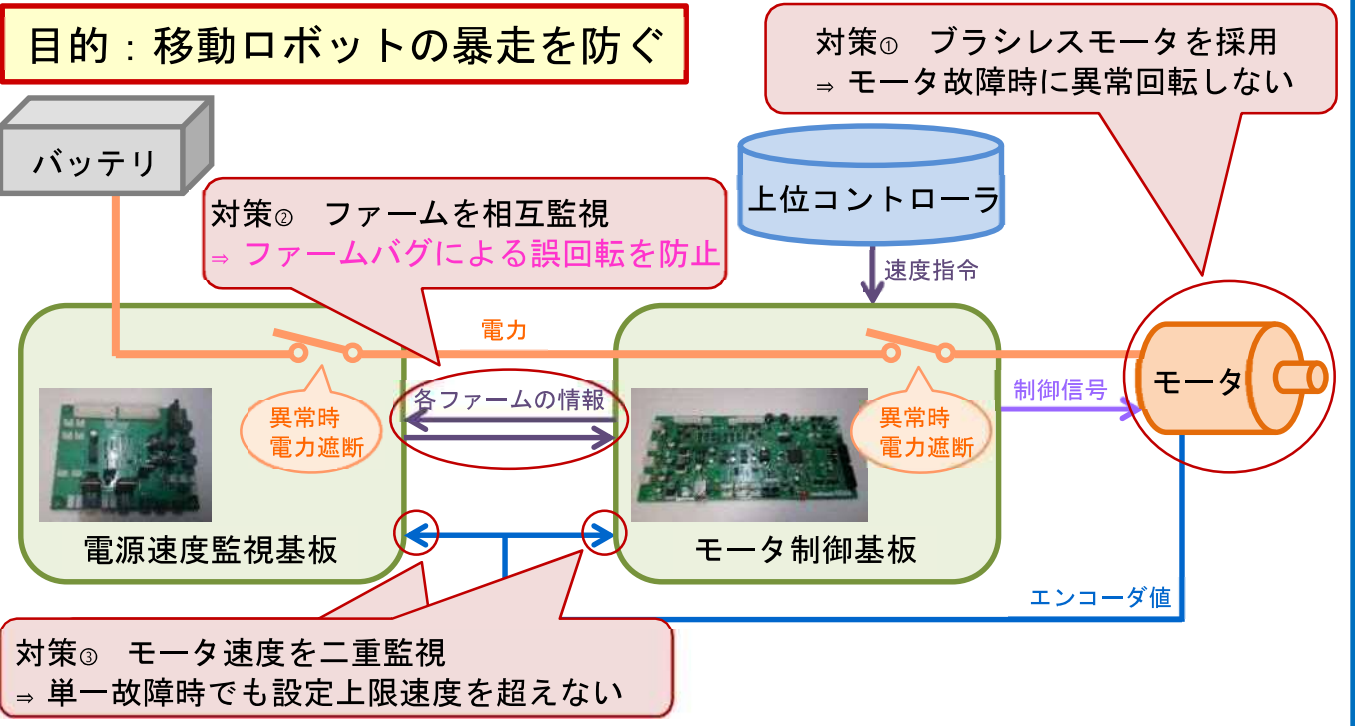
目的：移動ロボットの暴走を防ぐ

対策① ブラシレスモータを採用
⇒ モータ故障時に異常回転しない

バッテリ

上位コントローラ

対策② ファームを相互監視
⇒ ファームバグによる誤回転を防止

速度指令

電力

異常時
電力遮断

各ファームの情報

異常時
電力遮断

制御信号

モータ

電源速度監視基板

モータ制御基板

エンコーダ値

対策③ モータ速度を二重監視
⇒ 単一故障時でも設定上限速度を超えない